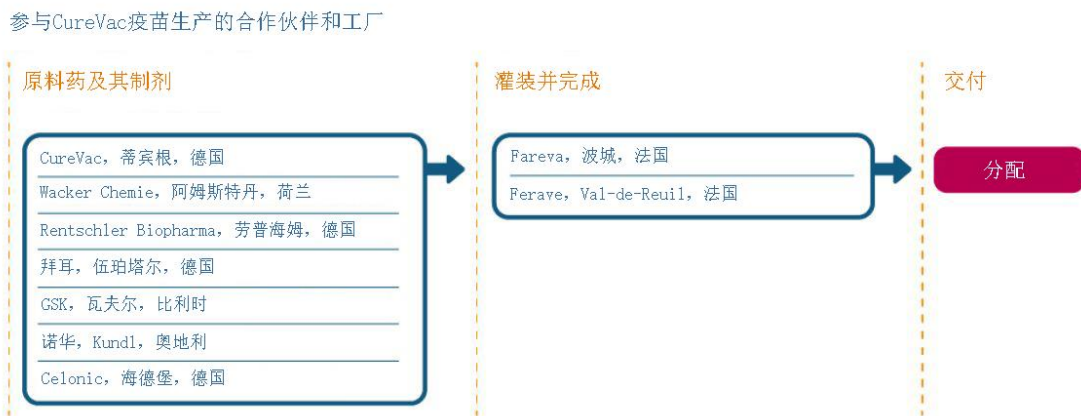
参与CureVac疫苗生产的合作伙伴和工厂

原料药及其制剂

CureVac，蒂宾根，德国
Wacker Chemie，阿姆斯特丹，荷兰
Rentschler Biopharma，劳普海姆，德国
拜耳，伍珀塔尔，德国
GSK，瓦夫尔，比利时
诺华，Kundl，奥地利
Celonic，海德堡，德国

灌装并完成

Fareva，波城，法国
Ferave，Val-de-Reuil，法国

交付

分配